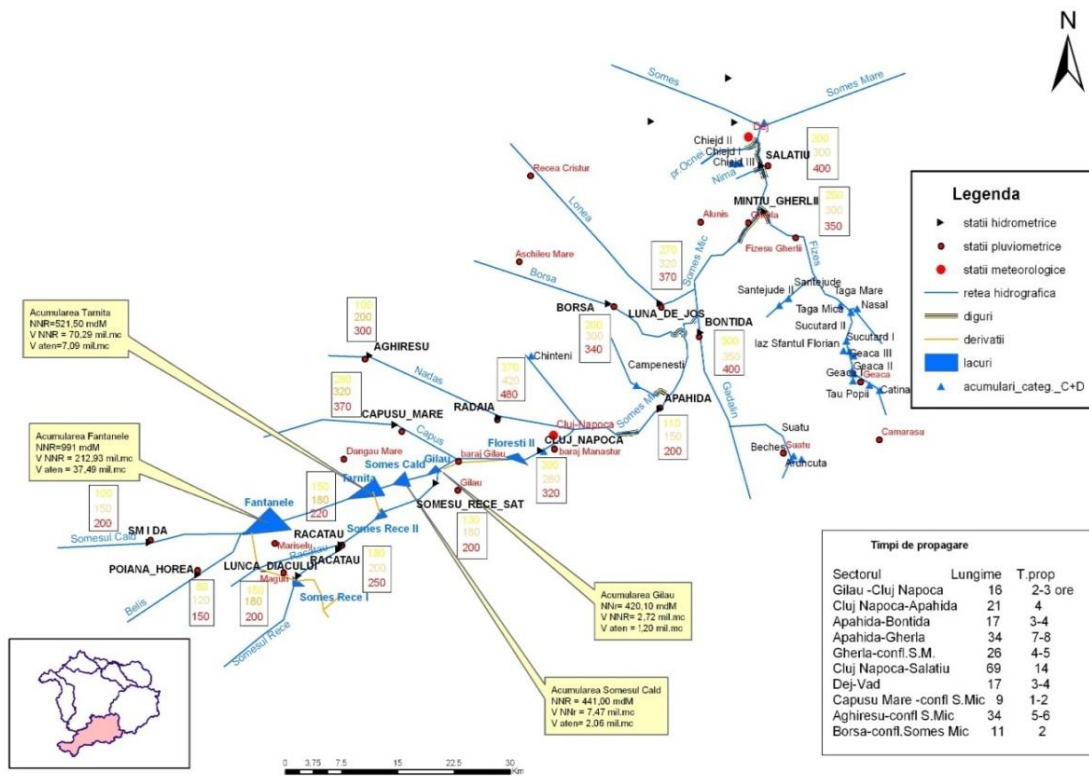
N

Legenda
statii hidrometrice
statii pluviometrice
statii meteorologice
retea hidrografica
diguri
derivatii
lacuri
acumulari_categ._C+D

Somes
Somes Mare
Dej
Chiejd II
Chiejd I
Chiejd III
SALATIU
200
300
400
pr. Ocna
Nima
Recea Cristur
MINTIU_GHERLII
200
300
350
Gherla
Alunis
Fizesu Gherlii
Fizes
Lonea
Aschileu Mare
270
320
370
Somes Mic
Borsa
Santejude
Santejude II
Taga Mare
Taga Mica
Nasal
Sucutard II
Sucutard I
Iaz Sfantul Florian
Geaca III
Geaca II
Geaca I
Geaca
Tau Popii
Catina
BORSA
LUNA_DE_JOS
BONTIDA
300
350
400
280
300
340
Chinteni
Campenesti
Acumularea Tarnita
NNR=521,50 mdM
V NNR = 70,29 mil.mc
V aten=7,09 mil.mc
100
200
300
AGHIRESU
370
420
480
Nadas
RADAIA
APAHIDA
Gadalin
280
320
370
CAPUSU_MARE
Capus
Cluj-Napoca
140
150
200
CLUJ_NAPOCA
Floresti II
baraj Manastur
baraj Gilau
Suatu
Suatu
Beches
Aruncuta
Camarasa
Acumularea Fantanele
NNR=991 mdM
V NNR = 212,93 mil.mc
V aten = 37,49 mil.mc
Dangau Mare
Somes Cald
Gilau
Tarnita
150
180
220
260
280
320
Gilau
SOMESU_RECE_SAT
130
180
200
Fantanele
100
150
200
SMIDA
Somesul Cald
RACATAU
Somes Rece II
Marisel
RACATAU
180
200
250
POIANA_HOREA
LUNCA_DIACULUI
Maguri
100
120
150
150
180
200
Somes Rece I
Belis
Somesul Rece
Acumularea Gilau
NNr= 420,10 mdM
V NNR= 2,72 mil.mc
V aten = 1,20 mil.mc
Acumularea Somesul Cald
NNR = 441,00 mdM
V NNr = 7,47 mil.mc
V aten= 2,06 mil.mc

Timpi de propagare
| Sectorul | Lungime | T.prop |
|---|---|---|
| Gilau -Cluj Napoca | 16 | 2-3 ore |
| Cluj Napoca-Apahida | 21 | 4 |
| Apahida-Bontida | 17 | 3-4 |
| Apahida-Gherla | 34 | 7-8 |
| Gherla-confl.S.M. | 26 | 4-5 |
| Cluj Napoca-Salatiu | 69 | 14 |
| Dej-Vad | 17 | 3-4 |
| Capusu Mare -confl S.Mic | 9 | 1-2 |
| Aghiresu-confl S.Mic | 34 | 5-6 |
| Borsa-confl.Somes Mic | 11 | 2 |

0 3,75 7,5 15 22,5 30 Km